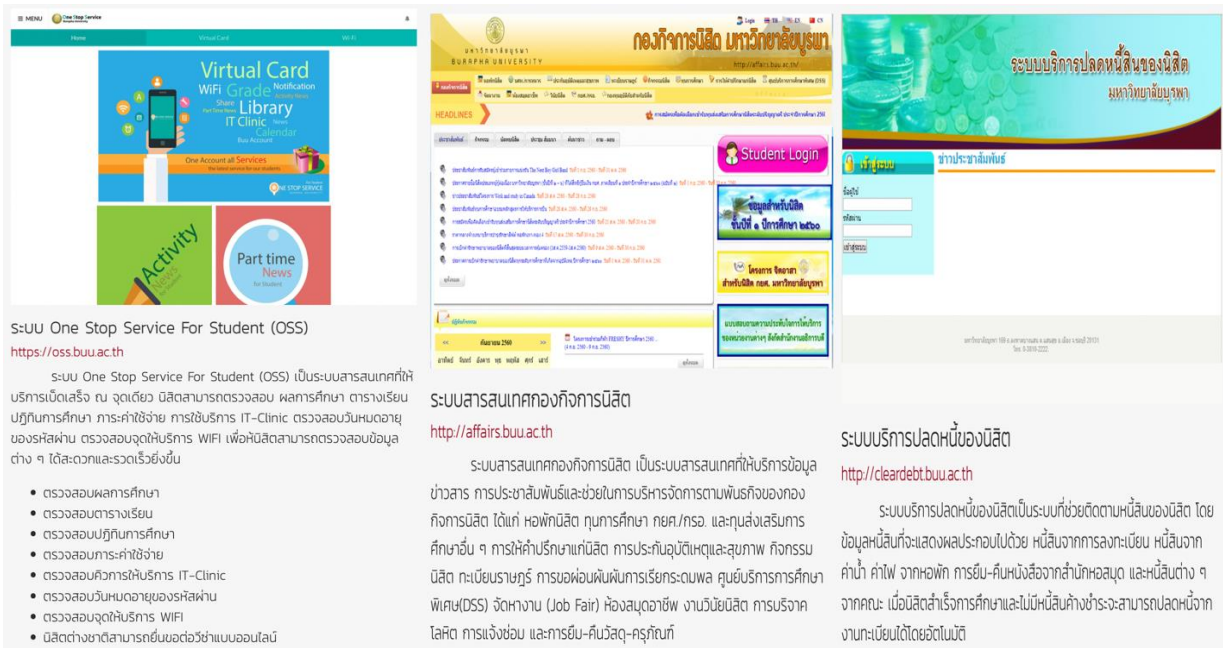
≡ MENU One Stop Service

Home | Virtual Card | Wi-Fi

Virtual Card
WiFi Grade Notification
Share Library
IT Clinic
Calendar
One Account all Services
ONE STOP SERVICE

Activity
Part time News

ระบบ One Stop Service For Student (OSS)
https://oss.buu.ac.th

ระบบ One Stop Service For Student (OSS) เป็นระบบสารสนเทศที่ให้บริการเบ็ดเสร็จ ณ จุดเดียว นิสิตสามารถตรวจสอบ ผลการศึกษา ตารางเรียน ปฏิทินการศึกษา ภาระค่าใช้จ่าย การใช้บริการ IT-Clinic ตรวจสอบวันหมดอายุของรหัสผ่าน ตรวจสอบจุดให้บริการ WIFI เพื่อให้นิสิตสามารถตรวจสอบข้อมูลต่าง ๆ ได้สะดวกและรวดเร็วยิ่งขึ้น

• ตรวจสอบผลการศึกษา
• ตรวจสอบตารางเรียน
• ตรวจสอบปฏิทินการศึกษา
• ตรวจสอบภาระค่าใช้จ่าย
• ตรวจสอบคิวการให้บริการ IT-Clinic
• ตรวจสอบวันหมดอายุของรหัสผ่าน
• ตรวจสอบจุดให้บริการ WIFI
• นิสิตต่างชาติสามารถยื่นขอต่อวีซ่าแบบออนไลน์

มหาวิทยาลัยบูรพา BURAPHA UNIVERSITY
กองกิจการนิสิต มหาวิทยาลัยบูรพา
http://affairs.buu.ac.th/
HEADLINES
Student Login
ข้อมูลสำหรับนิสิต ชั้นปีที่ ๑ ปีการศึกษา ๒๕๖๐
โครงการ จัดอาชา สำหรับนิสิต กยศ. มหาวิทยาลัยบูรพา
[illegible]

ระบบสารสนเทศกองกิจการนิสิต
http://affairs.buu.ac.th

ระบบสารสนเทศกองกิจการนิสิต เป็นระบบสารสนเทศที่ให้บริการข้อมูลข่าวสาร การประชาสัมพันธ์และช่วยในการบริหารจัดการตามพันธกิจของกองกิจการนิสิต ได้แก่ หอพักนิสิต ทุนการศึกษา กยศ./กรอ. และทุนส่งเสริมการศึกษาอื่น ๆ การให้คำปรึกษาแก่นิสิต การประกันอุบัติเหตุและสุขภาพ กิจกรรมนิสิต ทะเบียนราษฎร์ การขอผ่อนผันการเรียกระดมพล ศูนย์บริการการศึกษาพิเศษ(DSS) จัดหางาน (Job Fair) ห้องสมุดอาชีพ งานวินัยนิสิต การบริจาคโลหิต การแจ้งซ่อม และการยืม-คืนวัสดุ-ครุภัณฑ์

ระบบบริการปลดหนี้สินของนิสิต
มหาวิทยาลัยบูรพา
เข้าสู่ระบบ
ข่าวประชาสัมพันธ์

ระบบบริการปลดหนี้ของนิสิต
http://cleardebt.buu.ac.th

ระบบบริการปลดหนี้ของนิสิตเป็นระบบที่ช่วยติดตามหนี้สินของนิสิต โดยข้อมูลหนี้สินที่จะแสดงผลประกอบไปด้วย หนี้สินจากการลงทะเบียน หนี้สินจากค่าน้ำ ค่าไฟ จากหอพัก การยืม-คืนหนังสือจากสำนักหอสมุด และหนี้สินต่าง ๆ จากคณะ เมื่อนิสิตสำเร็จการศึกษาและไม่มีหนี้สินค้างชำระจะสามารถปลดหนี้จากงานทะเบียนได้โดยอัตโนมัติ